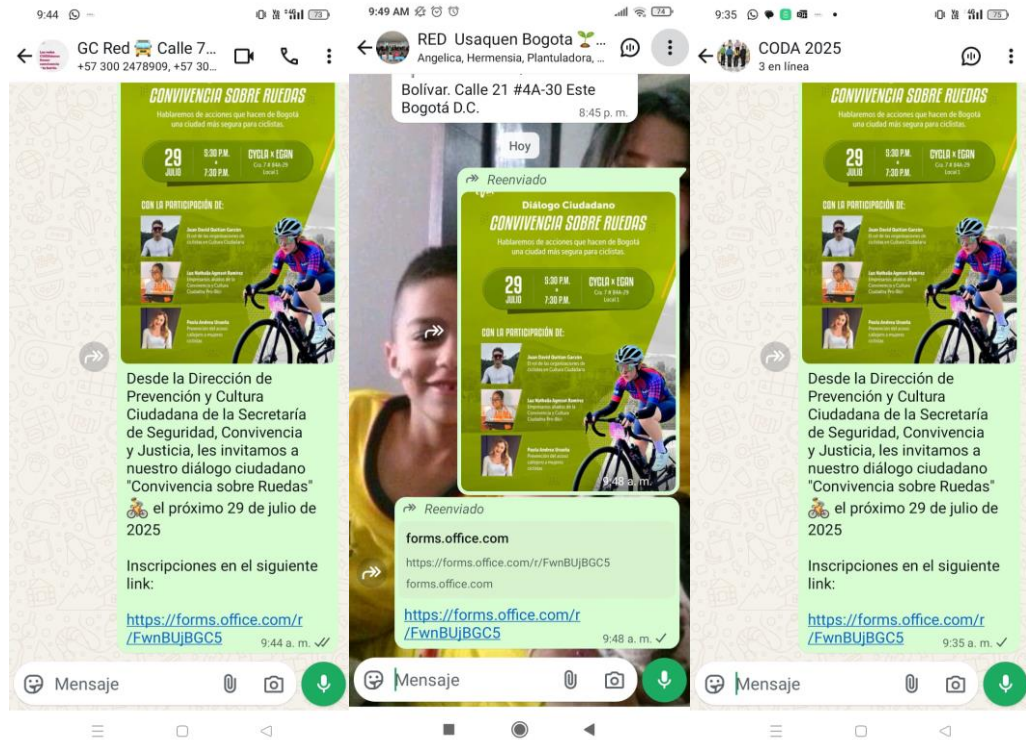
9:44

73

GC Red 🚘 Calle 7...
+57 300 2478909, +57 30...

CONVIVENCIA SOBRE RUEDAS

Hablaremos de acciones que hacen de Bogotá una ciudad más segura para ciclistas.

29 JULIO 5:30 P.M. - 7:30 P.M. CYCLA x EGAN Cra. 7 # 84b-29 Local 1

CON LA PARTICIPACIÓN DE:

Juan David Bastian Garzón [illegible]

Luz Nathalia Agmont Ramírez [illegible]

Paola Andrea Urrutia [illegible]

Desde la Dirección de Prevención y Cultura Ciudadana de la Secretaría de Seguridad, Convivencia y Justicia, les invitamos a nuestro diálogo ciudadano "Convivencia sobre Ruedas" 🚴 el próximo 29 de julio de 2025

Inscripciones en el siguiente link:

https://forms.office.com/r/FwnBUjBGC5

9:44 a. m.

Mensaje

9:49 AM

74

RED Usaquen Bogota 🌱...
Angelica, Hermensia, Plantuladora, ...

Bolívar. Calle 21 #4A-30 Este Bogotá D.C.

8:45 p. m.

Hoy

Reenviado

Diálogo Ciudadano

CONVIVENCIA SOBRE RUEDAS

Hablaremos de acciones que hacen de Bogotá una ciudad más segura para ciclistas.

29 JULIO 5:30 P.M. - 7:30 P.M. CYCLA x EGAN Cra. 7 # 84b-29 Local 1

CON LA PARTICIPACIÓN DE:

Juan David Bastian Garzón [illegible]

Luz Nathalia Agmont Ramírez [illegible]

Paola Andrea Urrutia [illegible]

9:48 a. m.

Reenviado

forms.office.com

https://forms.office.com/r/FwnBUjBGC5

forms.office.com

https://forms.office.com/r/FwnBUjBGC5

9:48 a. m.

Mensaje

9:35

75

CODA 2025
3 en línea

CONVIVENCIA SOBRE RUEDAS

Hablaremos de acciones que hacen de Bogotá una ciudad más segura para ciclistas.

29 JULIO 5:30 P.M. - 7:30 P.M. CYCLA x EGAN Cra. 7 # 84b-29 Local 1

CON LA PARTICIPACIÓN DE:

Juan David Bastian Garzón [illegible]

Luz Nathalia Agmont Ramírez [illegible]

Paola Andrea Urrutia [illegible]

Desde la Dirección de Prevención y Cultura Ciudadana de la Secretaría de Seguridad, Convivencia y Justicia, les invitamos a nuestro diálogo ciudadano "Convivencia sobre Ruedas" 🚴 el próximo 29 de julio de 2025

Inscripciones en el siguiente link:

https://forms.office.com/r/FwnBUjBGC5

9:35 a. m.

Mensaje